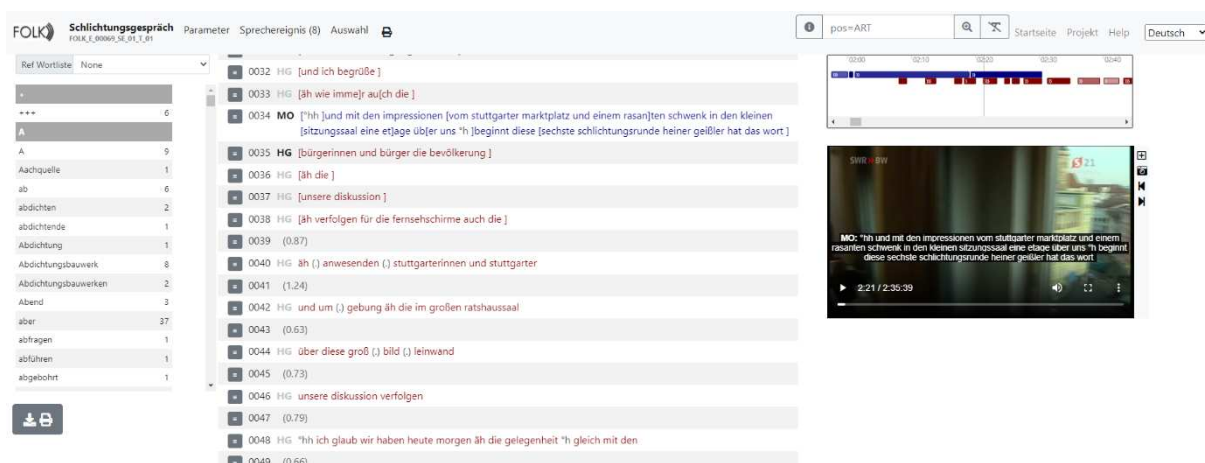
FOLK Schlichtungsgespräch FOLK_E_00069_SE_01_T_01 Parameter Sprechereignis (8) Auswahl

pos=ART

Startseite Projekt Help Deutsch

Ref Wortliste None

| | |
|---|---|
| + | |
| +++ | 6 |
| A | |
| A | 9 |
| Aachquelle | 1 |
| ab | 6 |
| abdichten | 2 |
| abdichtende | 1 |
| Abdichtung | 1 |
| Abdichtungsbauwerk | 8 |
| Abdichtungsbauwerken | 2 |
| Abend | 3 |
| aber | 37 |
| abfragen | 1 |
| abführen | 1 |
| abgebohrt | 1 |

0032 HG [und ich begrüße ]
0033 HG [äh wie imme]r au[ch die ]
0034 MO [°hh ]und mit den impressionen [vom stuttgarter marktplatz und einem rasan]ten schwenk in den kleinen [sitzungssaal eine et]age üb[er uns °h ]beginnt diese [sechste schlichtungsrunde heiner geißler hat das wort ]
0035 HG [bürgerinnen und bürger die bevölkerung ]
0036 HG [äh die ]
0037 HG [unsere diskussion ]
0038 HG [äh verfolgen für die fernsehschirme auch die ]
0039 (0.87)
0040 HG äh (.) anwesenden (.) stuttgarterinnen und stuttgarter
0041 (1.24)
0042 HG und um (.) gebung äh die im großen ratshaussaal
0043 (0.63)
0044 HG über diese groß (.) bild (.) leinwand
0045 (0.73)
0046 HG unsere diskussion verfolgen
0047 (0.79)
0048 HG °hh ich glaub wir haben heute morgen äh die gelegenheit °h gleich mit den
0049 (0.66)

02:00 02:10 02:20 02:30 02:40

SWR BW S21

MO: °hh und mit den impressionen vom stuttgarter marktplatz und einem rasanten schwenk in den kleinen sitzungssaal eine etage über uns °h beginnt diese sechste schlichtungsrunde heiner geißler hat das wort

2:21 / 2:35:39